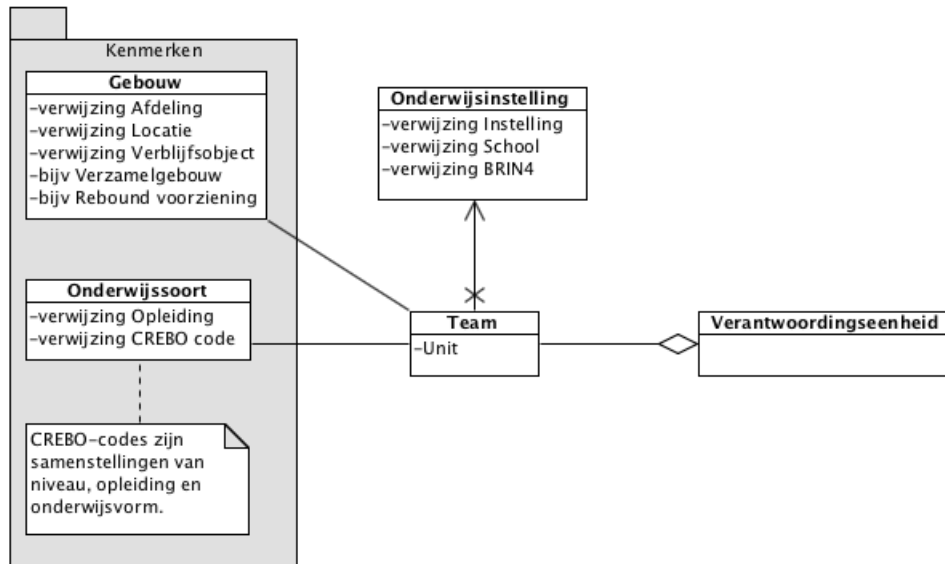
Kenmerken

Gebouw
-verwijzing Afdeling
-verwijzing Locatie
-verwijzing Verblijfsobject
-bijv Verzamelgebouw
-bijv Rebound voorziening

Onderwijsinstelling
-verwijzing Instelling
-verwijzing School
-verwijzing BRIN4

Onderwijssoort
-verwijzing Opleiding
-verwijzing CREBO code

Team
-Unit

Verantwoordingseenheid

CREBO-codes zijn samenstellingen van niveau, opleiding en onderwijsvorm.